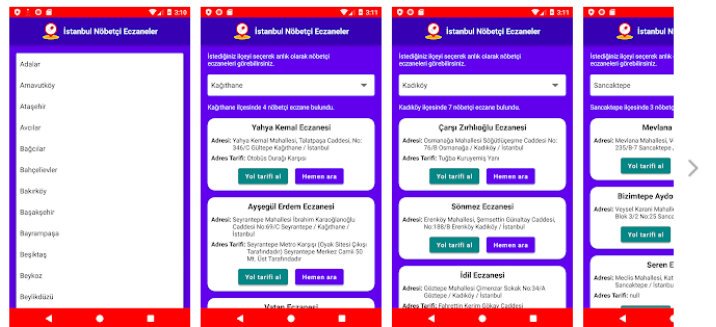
3:10

İstanbul Nöbetçi Eczaneler

Adalar
Arnavutköy
Ataşehir
Avcılar
Bağcılar
Bahçelievler
Bakırköy
Başakşehir
Bayrampaşa
Beşiktaş
Beykoz
Beylikdüzü

3:11

İstanbul Nöbetçi Eczaneler

İstediğiniz ilçeyi seçerek anlık olarak nöbetçi eczaneleri görebilirsiniz.

Kağıthane

Kağıthane ilçesinde 4 nöbetçi eczane bulundu.

Yahya Kemal Eczanesi

Adresi: Yahya Kemal Mahallesi, Talatpaşa Caddesi, No: 346/C Gültepe Kağıthane / İstanbul

Adres Tarifi: Otobüs Durağı Karşısı

Yol tarifi al
Hemen ara

Ayşegül Erdem Eczanesi

Adresi: Seyrantepe Mahallesi İbrahim Karaoğlanoğlu Caddesi No:69/C Seyrantepe / Kağıthane / İstanbul

Adres Tarifi: Seyrantepe Metro Karşısı (Oyak Sitesi Çıkışı Tarafındadır) Seyrantepe Merkez Camii 50 Mt. Üst Tarafındadır

Yol tarifi al
Hemen ara

Vatan Eczanesi

3:11

İstanbul Nöbetçi Eczaneler

İstediğiniz ilçeyi seçerek anlık olarak nöbetçi eczaneleri görebilirsiniz.

Kadıköy

Kadıköy ilçesinde 7 nöbetçi eczane bulundu.

Çarşı Zırhlıoğlu Eczanesi

Adresi: Osmanağa Mahallesi Söğütlüçeşme Caddesi No: 76/B Osmanağa / Kadıköy / İstanbul

Adres Tarifi: Tuğba Kuruyemiş Yanı

Yol tarifi al
Hemen ara

Sönmez Eczanesi

Adresi: Erenköy Mahallesi, Şemsettin Günaltay Caddesi, No:188/B Erenköy Kadıköy / İstanbul

Yol tarifi al
Hemen ara

İdil Eczanesi

Adresi: Göztepe Mahallesi Çimenler Sokak No:34/A Göztepe / Kadıköy / İstanbul

Adres Tarifi: Fahrettin Kerim Gökay Caddesi

3:11

İstediğiniz ilçeyi seçerek anlık olarak nöbetçi eczaneleri görebilirsiniz.

Sancaktepe

Sancaktepe ilçesinde 3 nöbetçi

Mevlana

Adresi: Mevlana Mahallesi, 235/B-7 Sancaktepe

Yol tarifi al

Bizimtepe Aydo

Adresi: Veysel Karani Mahalle Blok 3/2 No:25 Sancaktepe

Yol tarifi al

Seren E

Adresi: Meclis Mahallesi, Kat Sancaktepe / İstanbul

Adres Tarifi: null